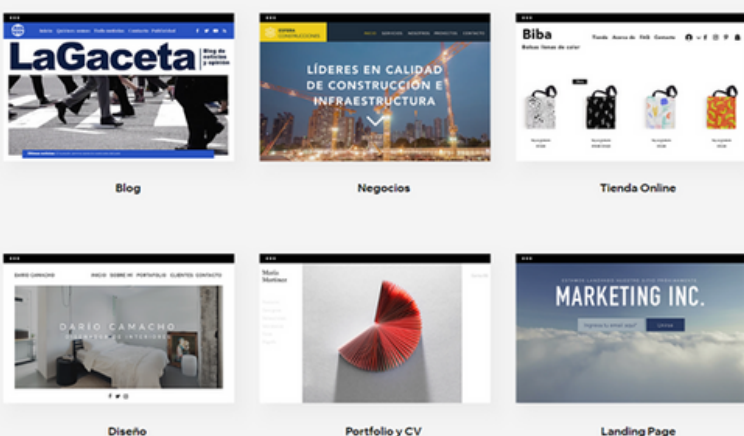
LaGaceta

Blog de noticias y opinión

Blog

LÍDERES EN CALIDAD DE CONSTRUCCIÓN E INFRAESTRUCTURA

Negocios

Biba

Bolsas llenas de color

Tienda Acerca de FAQ Contacto

Tienda Online

DARIO CAMACHO

INICIO SOBRE MI PORTFOLIO CLIENTES CONTACTO

DARIO CAMACHO

Diseño

Mario Martinez

Portfolio y CV

MARKETING INC.

Ingresa tu email aquí

Unirse

Landing Page